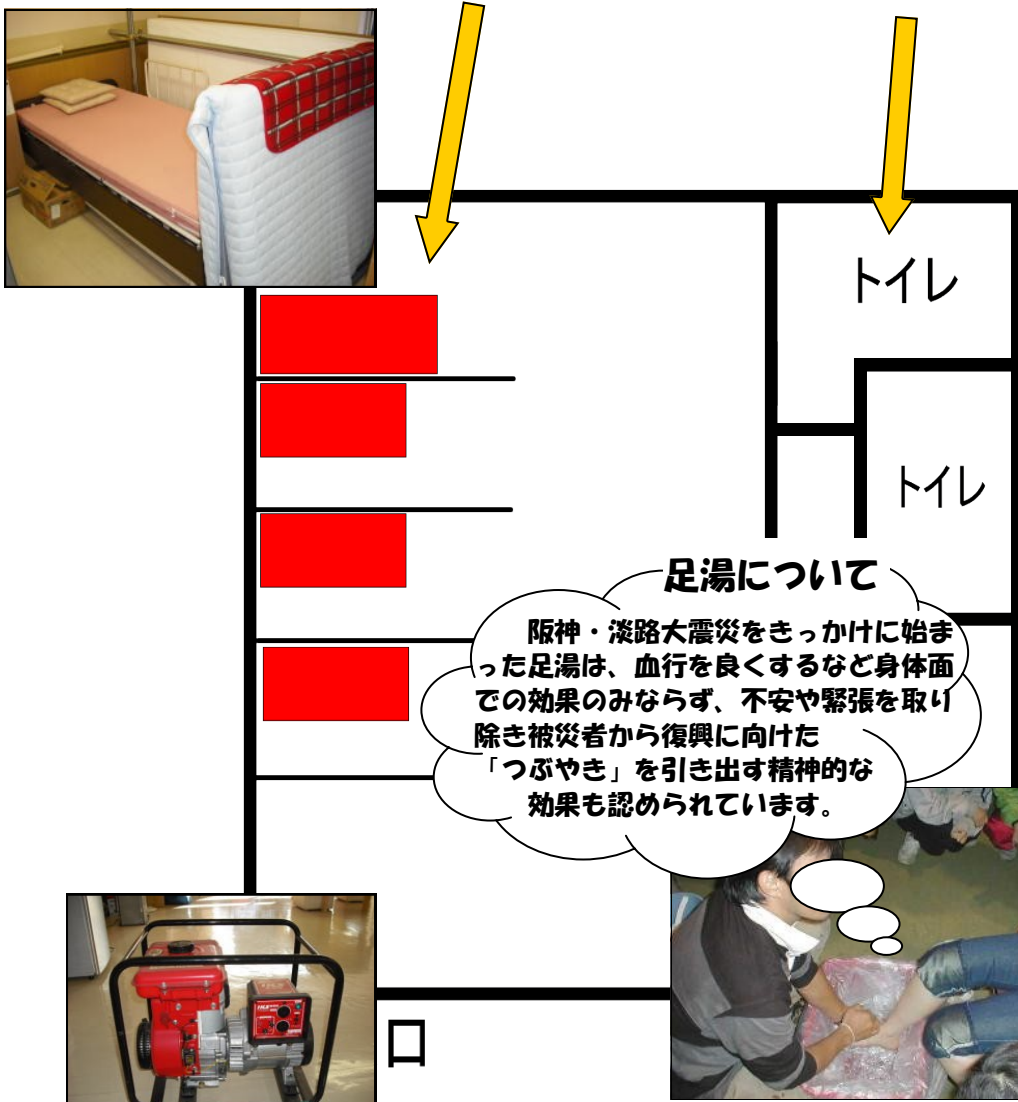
トイレ

トイレ

足湯について

阪神・淡路大震災をきっかけに始まった足湯は、血行を良くするなど身体面での効果のみならず、不安や緊張を取り除き被災者から復興に向けた「つぶやき」を引き出す精神的な効果も認められています。

口